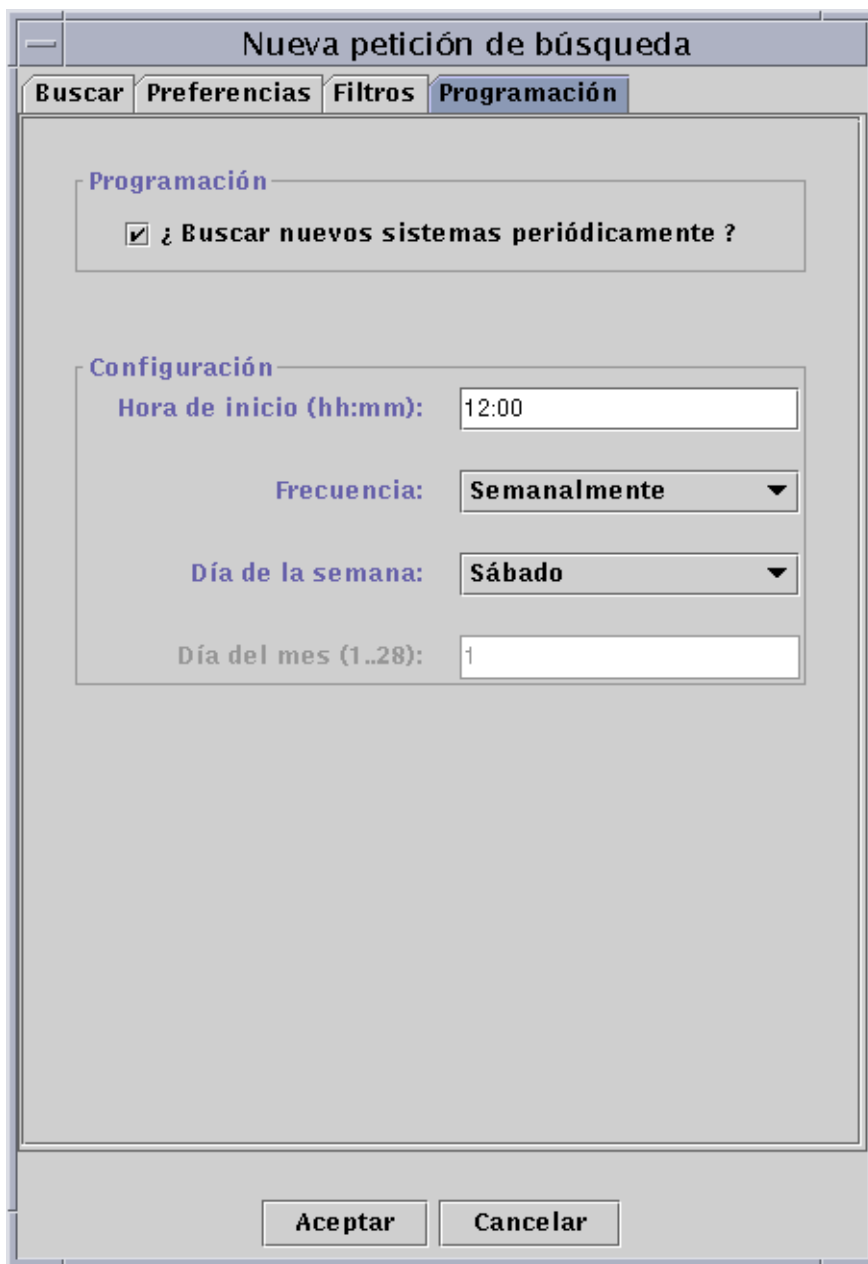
Nueva petición de búsqueda

Buscar | Preferencias | Filtros | Programación

Programación

¿ Buscar nuevos sistemas periódicamente ?

Configuración

Hora de inicio (hh:mm): 12:00

Frecuencia: Semanalmente

Día de la semana: Sábado

Día del mes (1..28): 1

Aceptar | Cancelar